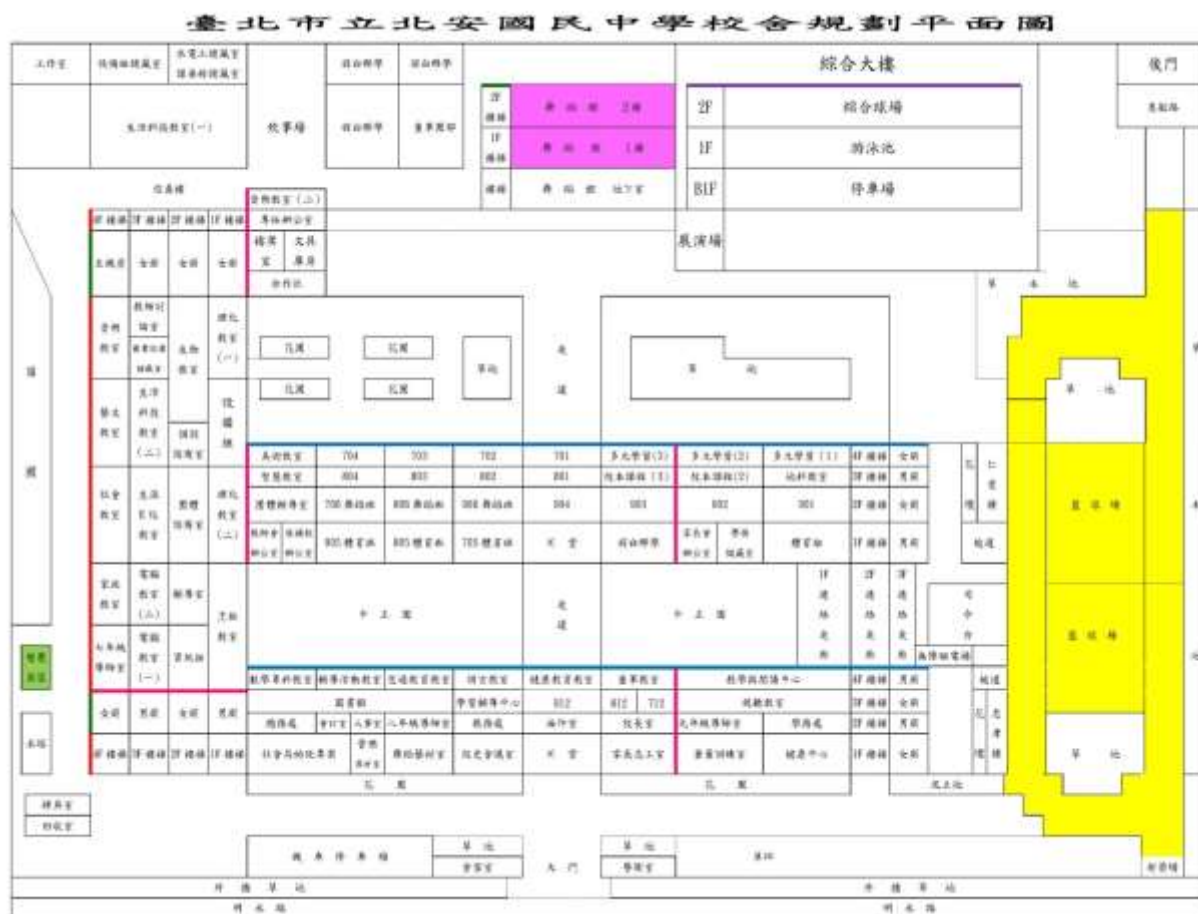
臺北市立北安國民中學校舍規劃平面圖

綜合大樓

| 2F | 綜合球場 |
|---|---|
| 1F | 游泳池 |
| B1F | 停車場 |

展演場

後門

工作室

生活科技教室(一)

炊事場

活動中心 2樓

活動中心 1樓

活動中心 地下室

花園

花園

花園

花園

草地

草地

車道

車道

中庭

中庭

704

703

702

701

804

803

802

801

904

903

902

901

籃球場

籃球場

草地

草地

草地

草地

大門

操場

圖書館

會議室

校長室

輔導室

教務處

學務處

總務處

人事室

會計室

廁所

男廁

女廁

樓梯

樓梯

樓梯

樓梯

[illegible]